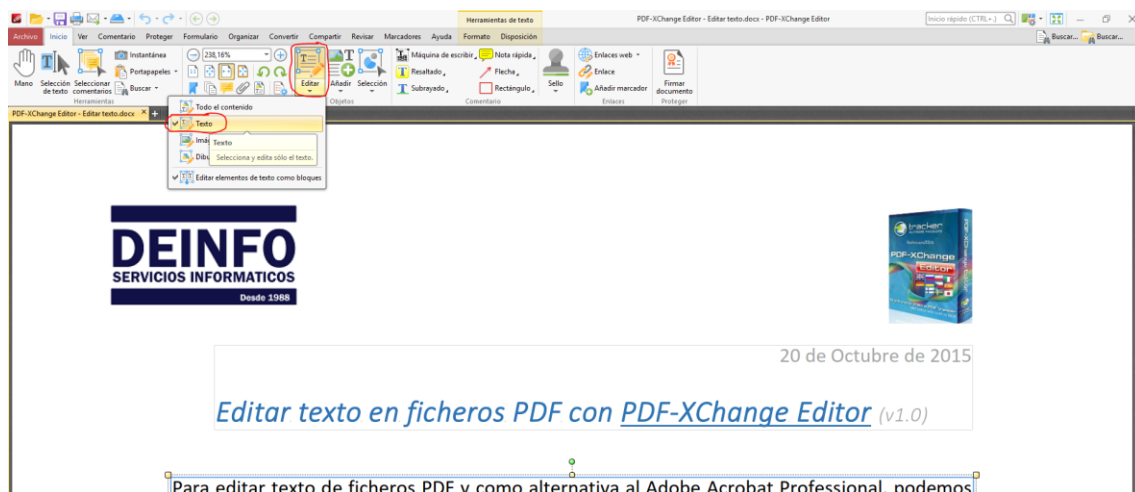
Herramientas de texto

PDF-XChange Editor - Editar texto.docx - PDF-XChange Editor

Inicio rápido (CTRL+.)

Archivo Inicio Ver Comentario Proteger Formulario Organizar Convertir Compartir Revisar Marcadores Ayuda Formato Disposición

Buscar... Buscar...

Mano Selección de texto Seleccionar comentarios Herramientas

Instantánea Portapapeles Buscar

238,16%

Editar Añadir Selección Objetos

Máquina de escribir Nota rápida Resaltado Flecha Subrayado Rectángulo Comentario

Sello

Enlaces web Enlace Añadir marcador Enlaces

Firmar documento Proteger

PDF-XChange Editor - Editar texto.docx

Todo el contenido
Texto
Imá
Dibu
Texto
Selecciona y edita sólo el texto.
Editar elementos de texto como bloques

DEINFO
SERVICIOS INFORMATICOS
Desde 1988

tracker
PDF-XChange
Editor

20 de Octubre de 2015

Editar texto en ficheros PDF con PDF-XChange Editor (v1.0)

Para editar texto de ficheros PDF y como alternativa al Adobe Acrobat Professional, podemos